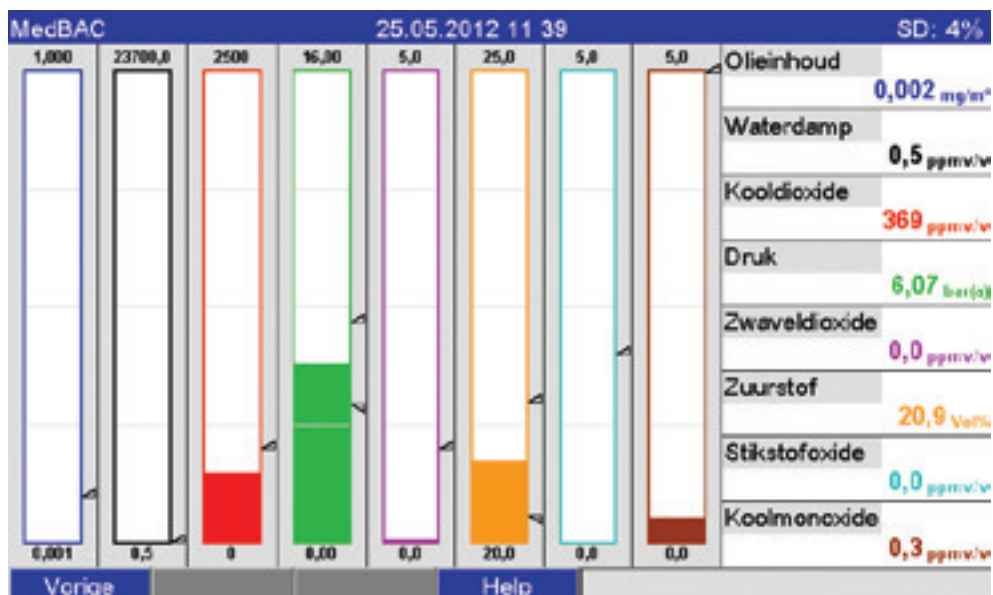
MedBAC 25.05.2012 11 39 SD: 4%

1,000 23700,0 2500 16,00 5,0 25,0 5,0 5,0

0,001 0,5 0 0,00 0,0 20,0 0,0 0,0

Olieinhoud
0,002 mg/m³

Waterdamp
0,5 ppmv/v

Kooldioxide
369 ppmv/v

Druk
6,07 bar(a)

Zwaveldioxide
0,0 ppmv/v

Zuurstof
20,9 Vol%

Stikstofoxide
0,0 ppmv/v

Koolmonoxide
0,3 ppmv/v

Vorige Help